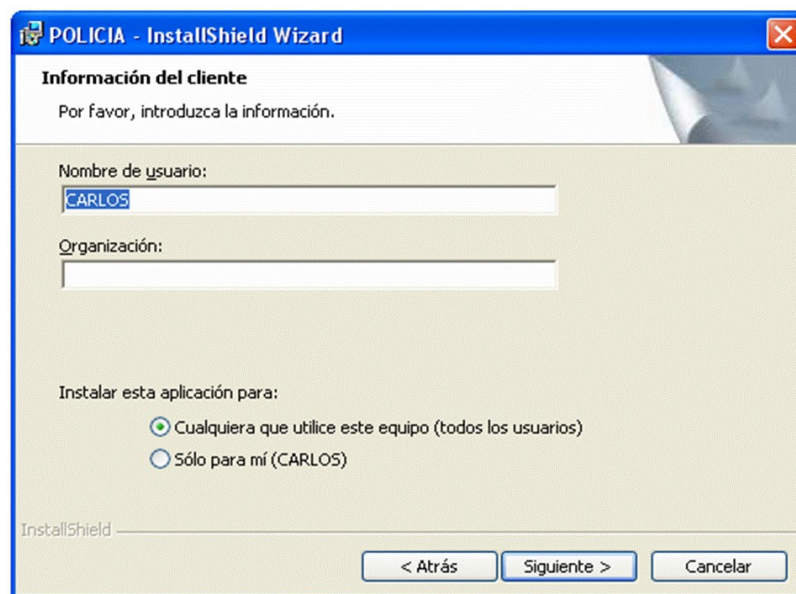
POLICIA - InstallShield Wizard

Información del cliente

Por favor, introduzca la información.

Nombre de usuario:

CARLOS

Organización:

Instalar esta aplicación para:

Cualquiera que utilice este equipo (todos los usuarios)

Sólo para mí (CARLOS)

InstallShield

< Atrás

Siguiente >

Cancelar